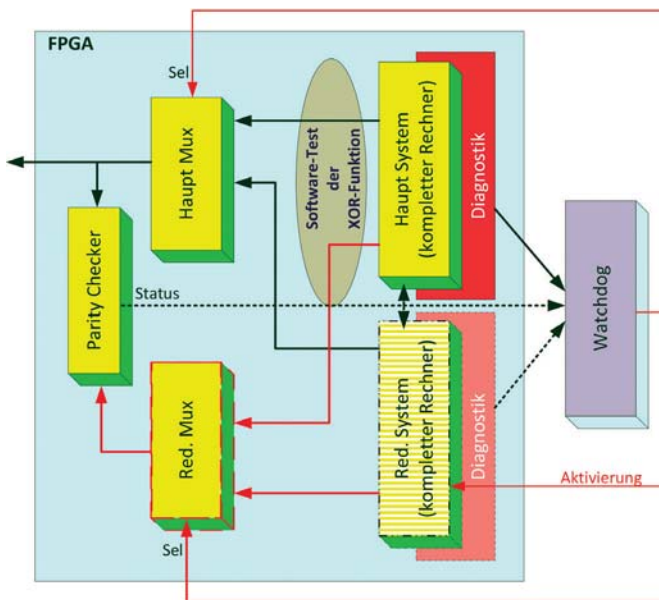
FPGA

Sel

Haupt Mux

Software-Test der XOR-Funktion

Haupt System (kompletter Rechner)

Diagnostik

Parity Checker

Status

Watchdog

Red. Mux

Red. System (kompletter Rechner)

Diagnostik

Aktivierung

Sel